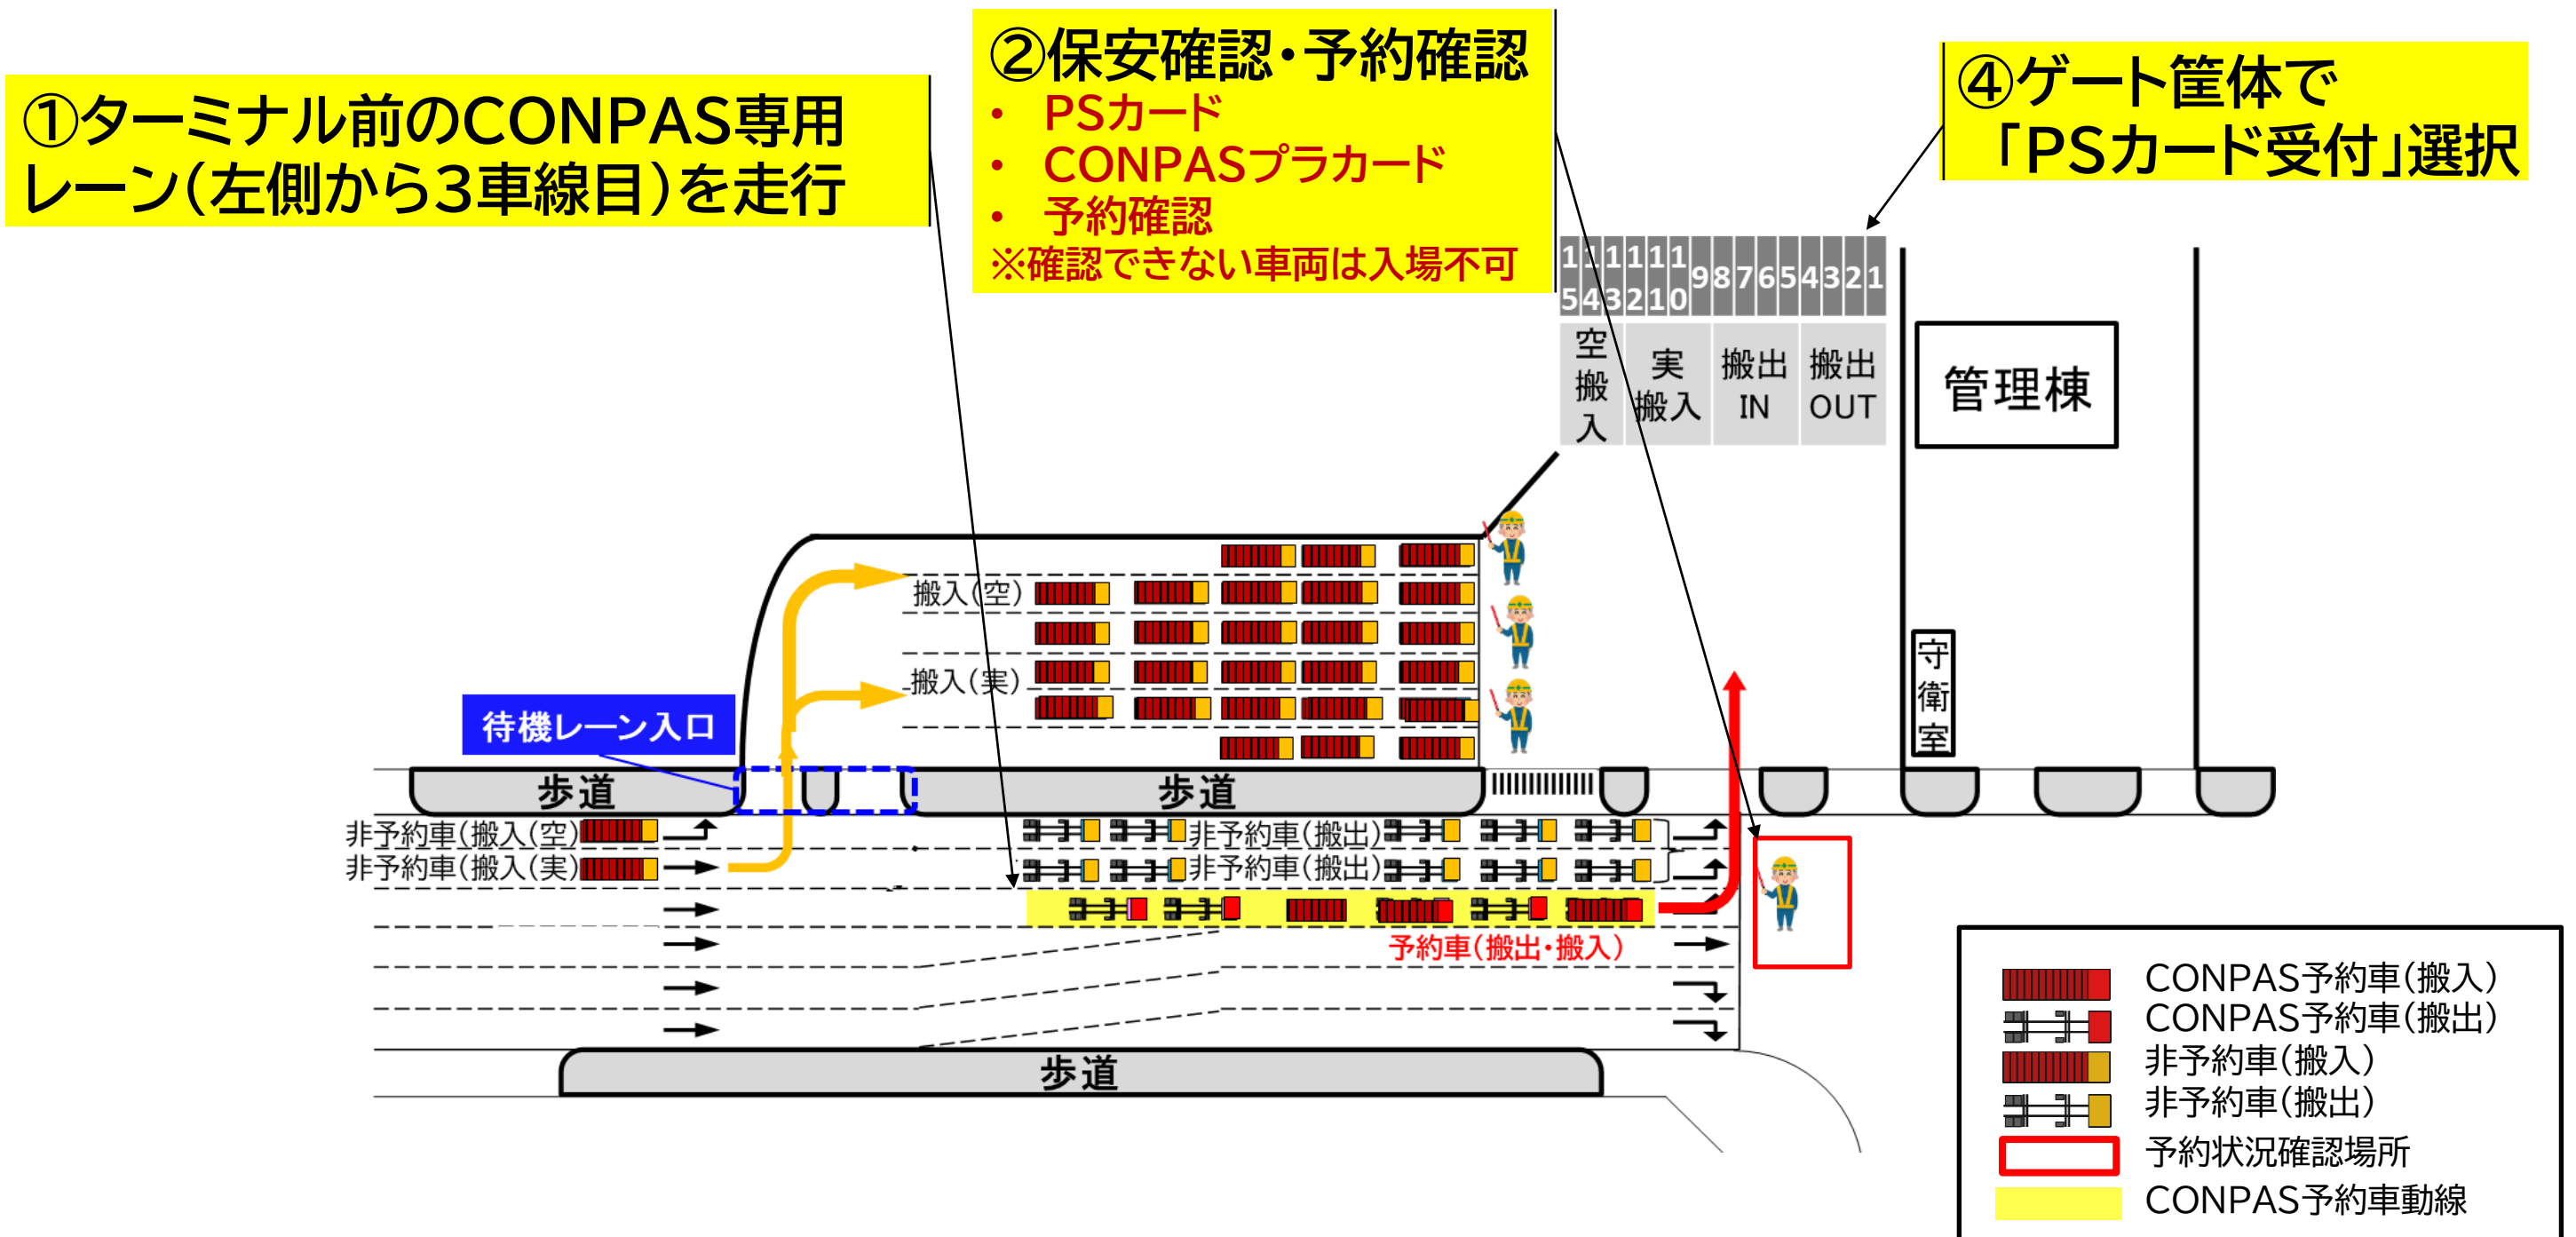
①ターミナル前のCONPAS専用レーン(左側から3車線目)を走行

②保安確認・予約確認
・ PSカード
・ CONPASプラカード
・ 予約確認
※確認できない車両は入場不可

④ゲート筐体で「PSカード受付」選択

| 15 | 14 | 13 | 12 | 11 | 10 | 9 | 8 | 7 | 6 | 5 | 4 | 3 | 2 | 1 |
|---|---|---|---|---|---|---|---|---|---|---|---|---|---|---|

空搬入
実搬入
搬出 IN
搬出 OUT

管理棟

守衛室

搬入(空)
搬入(実)

待機レーン入口

歩道
歩道
歩道

非予約車(搬入(空))
非予約車(搬入(実))
非予約車(搬出)
非予約車(搬出)
予約車(搬出・搬入)

CONPAS予約車(搬入)
CONPAS予約車(搬出)
非予約車(搬入)
非予約車(搬出)
予約状況確認場所
CONPAS予約車動線